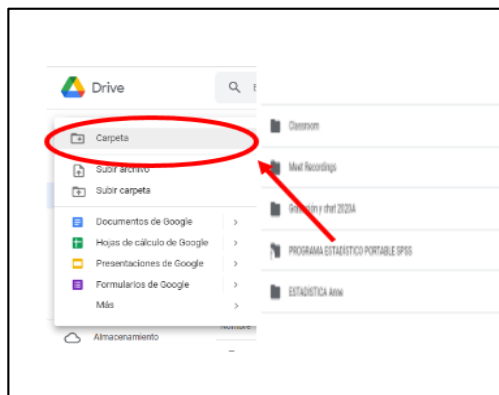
Drive

Carpeta

Subir archivo

Subir carpeta

Documentos de Google

Hojas de cálculo de Google

Presentaciones de Google

Formularios de Google

Más

Almacenamiento

Nombre

Classroom

Meet Recordings

Grabación y chat 2020A

PROGRAMA ESTADISTICO PORTABLE SPSS

ESTADISTICA Anne